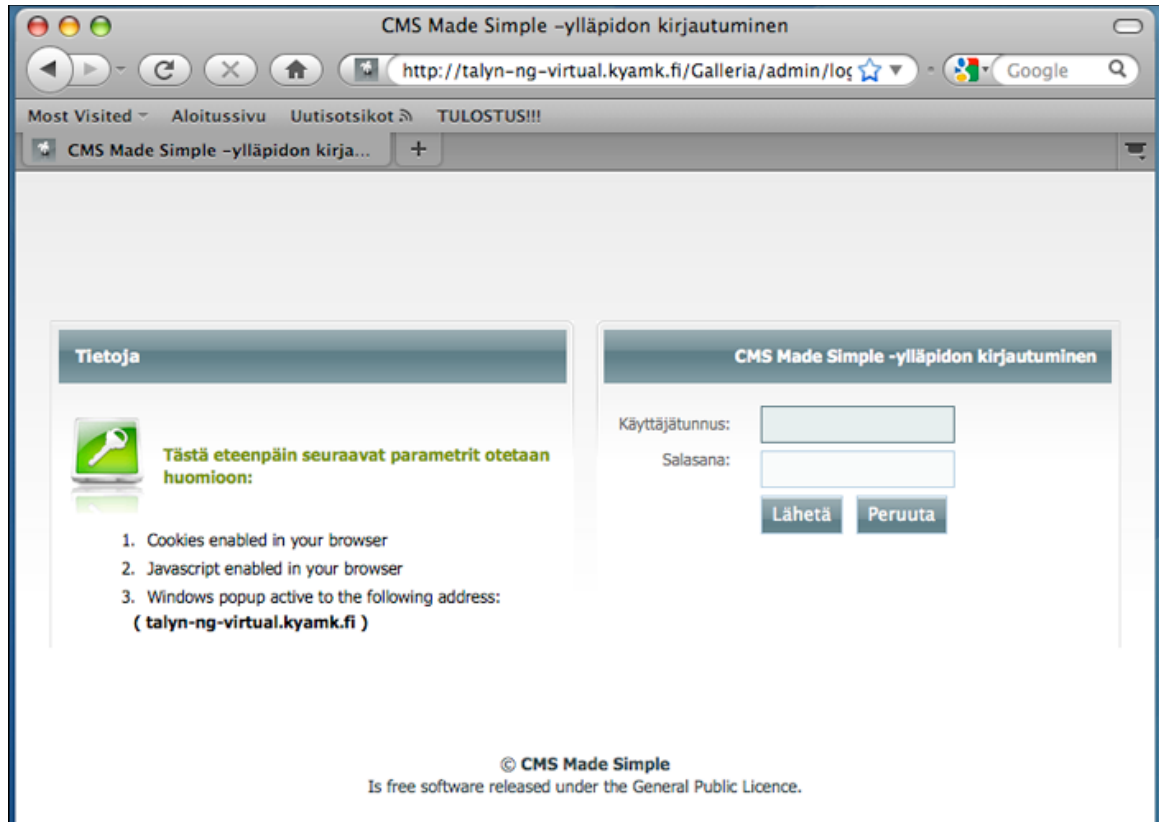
CMS Made Simple -ylläpidon kirjautuminen

http://talyn-ng-virtual.kyamk.fi/Galleria/admin/log

Google

Most Visited Aloitussivu Uutisotsikot TULOSTUS!!!

CMS Made Simple -ylläpidon kirja...

+

Tietoja

Tästä eteenpäin seuraavat parametrit otetaan huomioon:

1. Cookies enabled in your browser
2. Javascript enabled in your browser
3. Windows popup active to the following address:
( talyn-ng-virtual.kyamk.fi )

CMS Made Simple -ylläpidon kirjautuminen

Käyttäjätunnus:

Salasana:

Lähetä Peruuta

© CMS Made Simple
Is free software released under the General Public Licence.